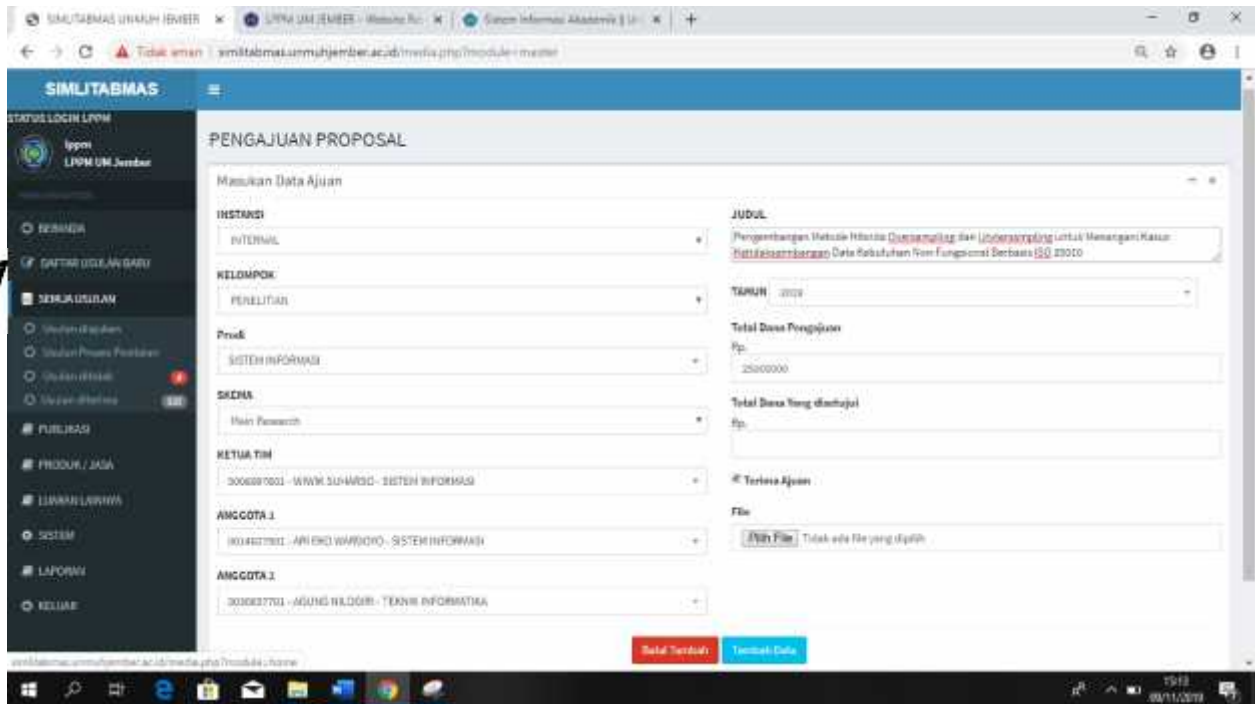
SIMLITABMAS UNMUH JEMBER ×
LPPM UM JEMBER - Website ×
Sistem Informasi Akademik ×
+

Tidak aman | simlitabmas.unmuhjember.ac.id/media.php?module=master

SIMLITABMAS

STATUS LOGIN LPPM
lppm
LPPM UM Jember

BERANDA
DAFTAR USULAN BARU
SEMUA USULAN
Usulan diajukan
Usulan Proses Penilaian
Usulan ditolak
Usulan diterima
PUBLIKASI
PRODUK / JASA
LUARAN LAINNYA
SISTEM
LAPORAN
KELUAR

PENGAJUAN PROPOSAL

Masukan Data Ajuan

INSTANSI
INTERNAL

KELOMPOK
PENELITIAN

Prodi
SISTEM INFORMASI

SKEMA
Main Research

KETUA TIM
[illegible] - WIWIK SUHARSO - SISTEM INFORMASI

ANGGOTA 1
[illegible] - ARI EKO WARDOYO - SISTEM INFORMASI

ANGGOTA 2
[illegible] - AGUNG NILOGIRI - TEKNIK INFORMATIKA

JUDUL
Pengembangan Metode Hibrida Oversampling dan Undersampling untuk Menangani Kasus Ketidakseimbangan Data Kebutuhan Non Fungsional Berbasis ISO 25010

TAHUN 2019

Total Dana Pengajuan
Rp.
25000000

Total Dana Yang disetujui
Rp.

Terima Ajuan

File
Pilih File Tidak ada file yang dipilih

Batal Tambah
Tambah Data

simlitabmas.unmuhjember.ac.id/media.php?module=home

15:13
09/11/2019